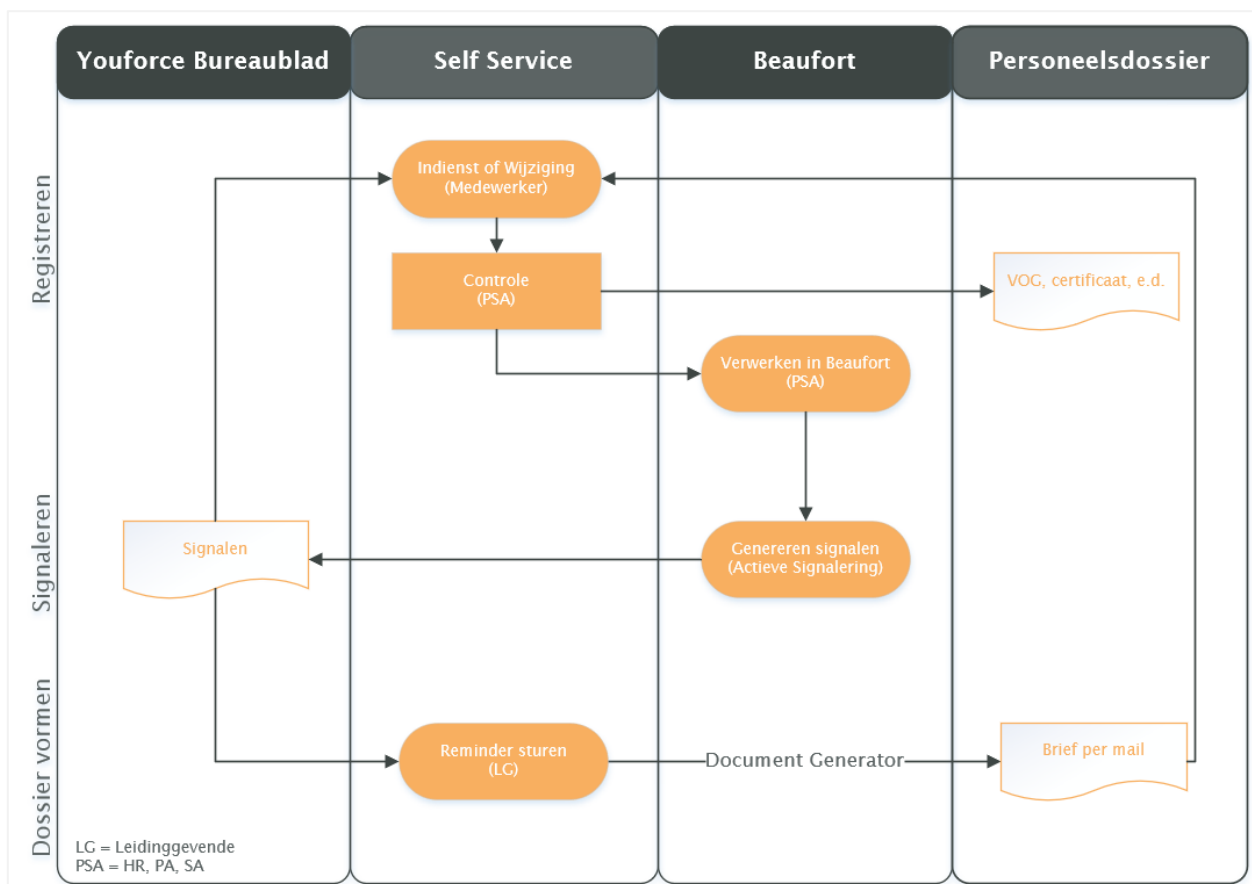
Youforce Bureaublad

Self Service

Beaufort

Personeelsdossier

Registreren

Indienst of Wijziging (Medewerker)

Controle (PSA)

VOG, certificaat, e.d.

Verwerken in Beaufort (PSA)

Signaleren

Signalen

Genereren signalen (Actieve Signalering)

Dossier vormen

Reminder sturen (LG)

Document Generator

Brief per mail

LG = Leidinggevende
PSA = HR, PA, SA